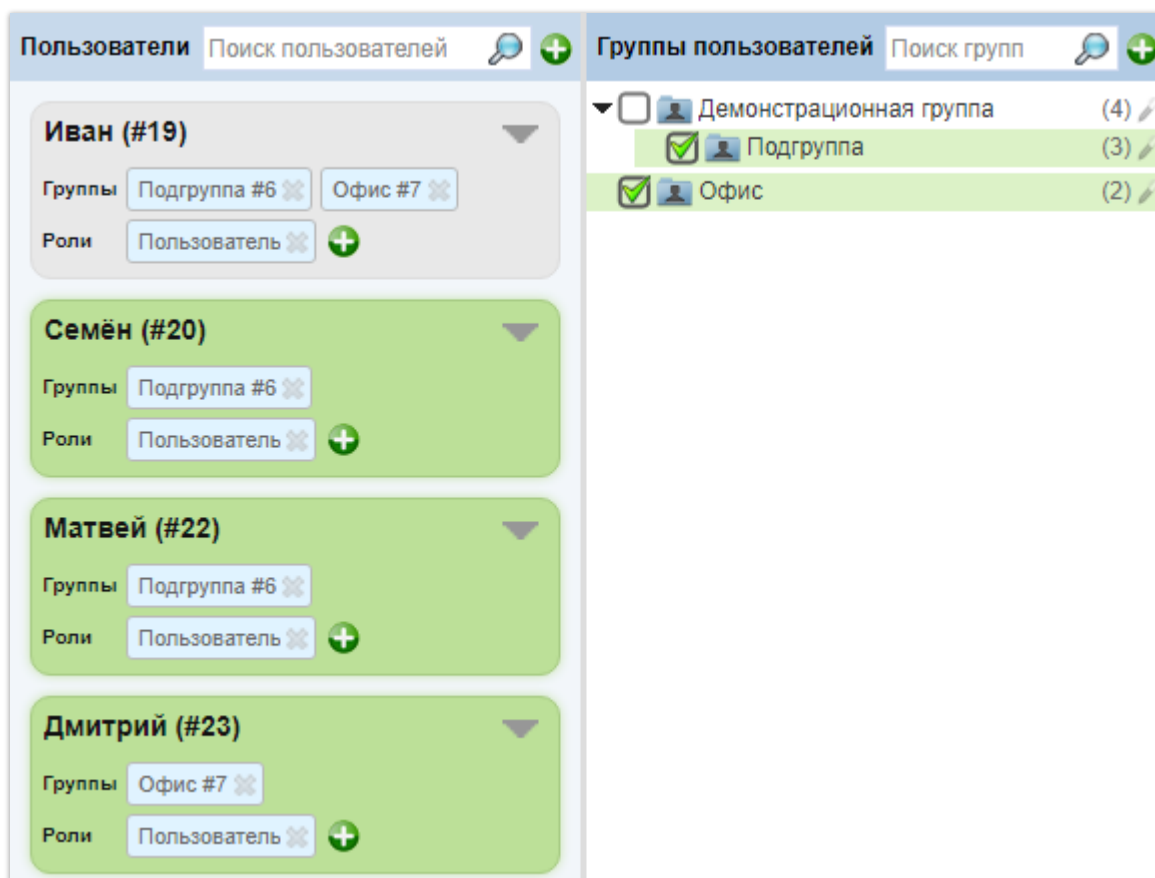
Пользователи Поиск пользователей

Иван (#19)
Группы Подгруппа #6 Офис #7
Роли Пользователь

Семён (#20)
Группы Подгруппа #6
Роли Пользователь

Матвей (#22)
Группы Подгруппа #6
Роли Пользователь

Дмитрий (#23)
Группы Офис #7
Роли Пользователь

Группы пользователей Поиск групп

Демонстрационная группа (4)
Подгруппа (3)
Офис (2)